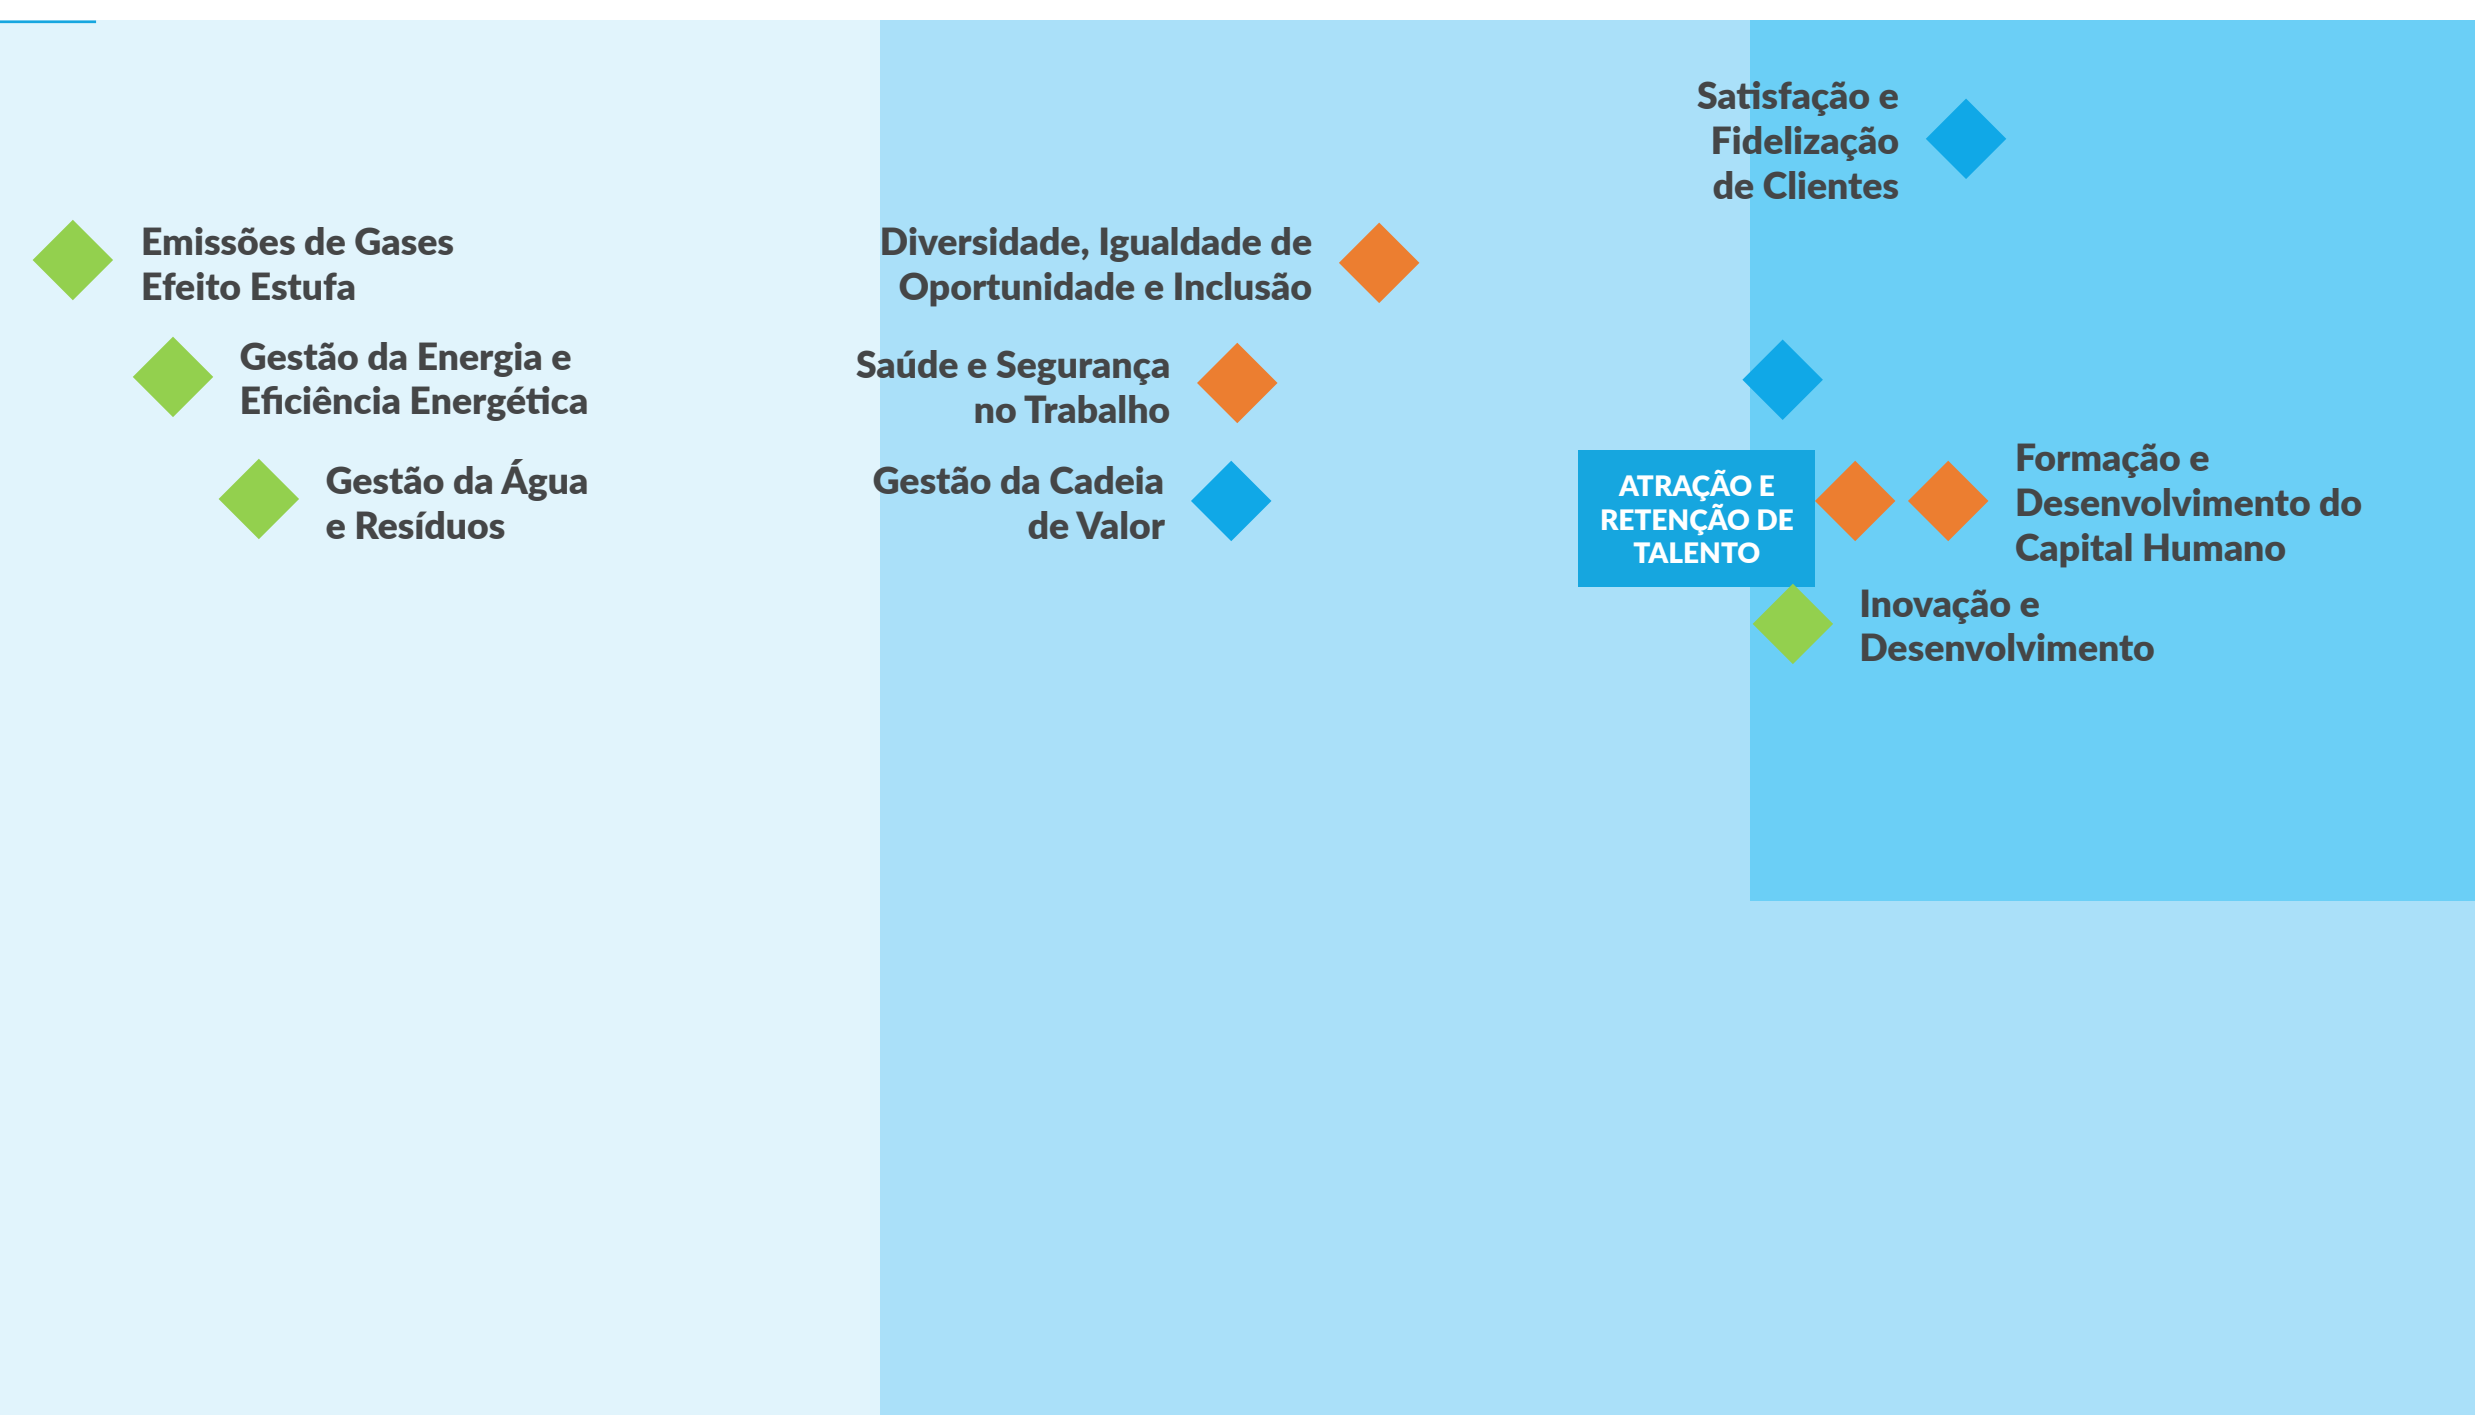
Satisfação e Fidelização de Clientes

Emissões de Gases Efeito Estufa

Diversidade, Igualdade de Oportunidade e Inclusão

Gestão da Energia e Eficiência Energética

Saúde e Segurança no Trabalho

Formação e Desenvolvimento do Capital Humano

Gestão da Água e Resíduos

Gestão da Cadeia de Valor

ATRAÇÃO E RETENÇÃO DE TALENTO

Inovação e Desenvolvimento